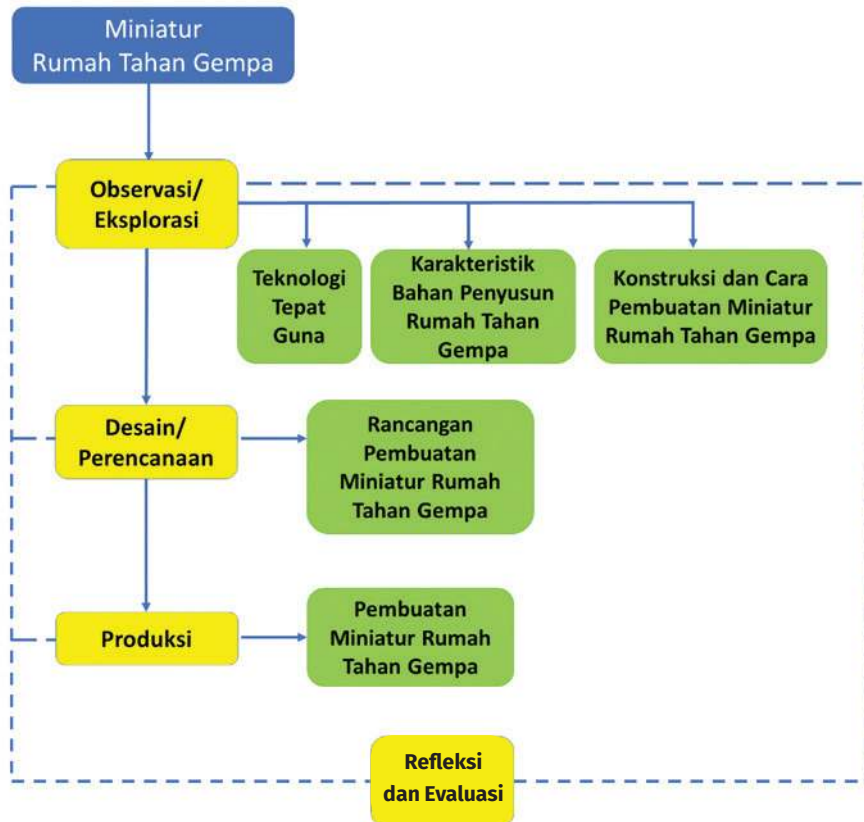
Miniatur Rumah Tahan Gempa

Observasi/ Eksplorasi

Teknologi Tepat Guna

Karakteristik Bahan Penyusun Rumah Tahan Gempa

Konstruksi dan Cara Pembuatan Miniatur Rumah Tahan Gempa

Desain/ Perencanaan

Rancangan Pembuatan Miniatur Rumah Tahan Gempa

Produksi

Pembuatan Miniatur Rumah Tahan Gempa

Refleksi dan Evaluasi